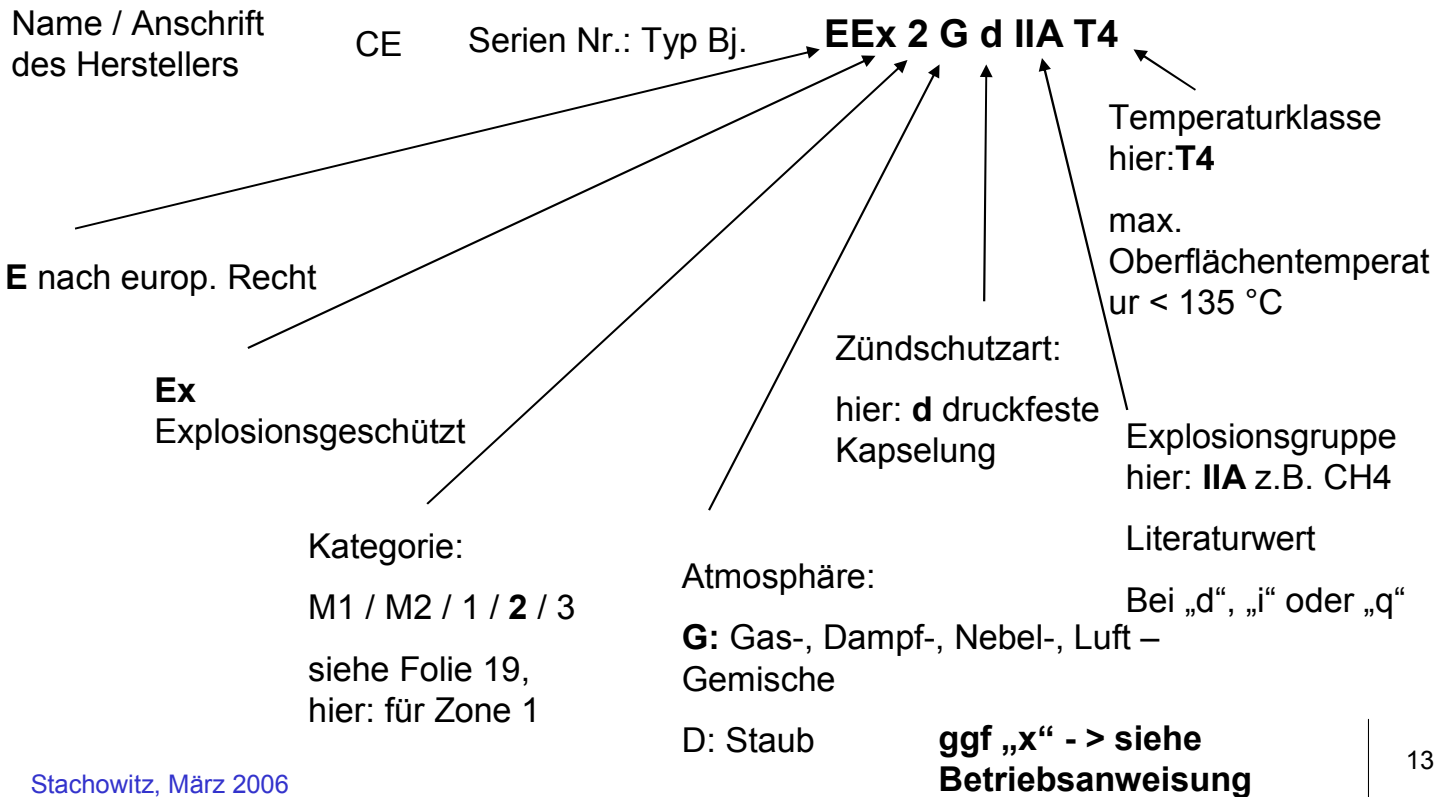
Name / Anschrift des Herstellers

CE Serien Nr.: Typ Bj.

**EEx 2 G d IIA T4**

Temperaturklasse hier:**T4**

max. Oberflächentemperatur < 135 °C

**E** nach europ. Recht

**Ex**
Explosionsgeschützt

Zündschutzart:

hier: **d** druckfeste Kapselung

Explosionsgruppe hier: **IIA** z.B. CH4

Literaturwert

Bei „d", „i" oder „q"

Kategorie:

M1 / M2 / 1 / **2** / 3

siehe Folie 19, hier: für Zone 1

Atmosphäre:

**G:** Gas-, Dampf-, Nebel-, Luft – Gemische

D: Staub

**ggf „x" - > siehe Betriebsanweisung**

Stachowitz, März 2006

13